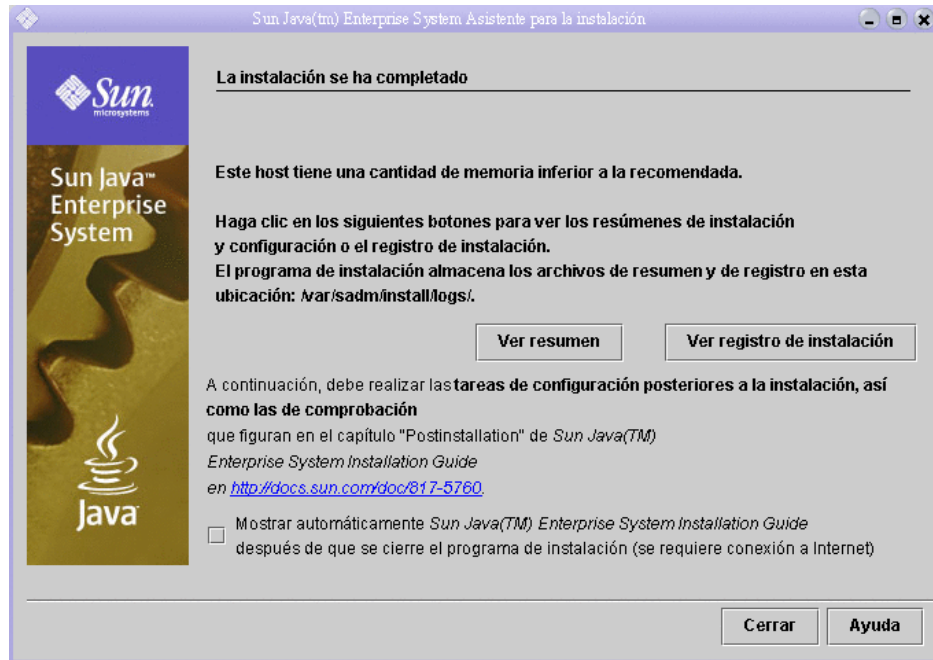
Sun Java(tm) Enterprise System Asistente para la instalación

Sun microsystems

Sun Java™ Enterprise System

Java

La instalación se ha completado

Este host tiene una cantidad de memoria inferior a la recomendada.

Haga clic en los siguientes botones para ver los resúmenes de instalación y configuración o el registro de instalación.
El programa de instalación almacena los archivos de resumen y de registro en esta ubicación: /var/sadm/install/logs/.

Ver resumen

Ver registro de instalación

A continuación, debe realizar las tareas de configuración posteriores a la instalación, así como las de comprobación
que figuran en el capítulo "Postinstallation" de Sun Java(TM) Enterprise System Installation Guide
en http://docs.sun.com/doc/817-5760.

Mostrar automáticamente Sun Java(TM) Enterprise System Installation Guide después de que se cierre el programa de instalación (se requiere conexión a Internet)

Cerrar

Ayuda